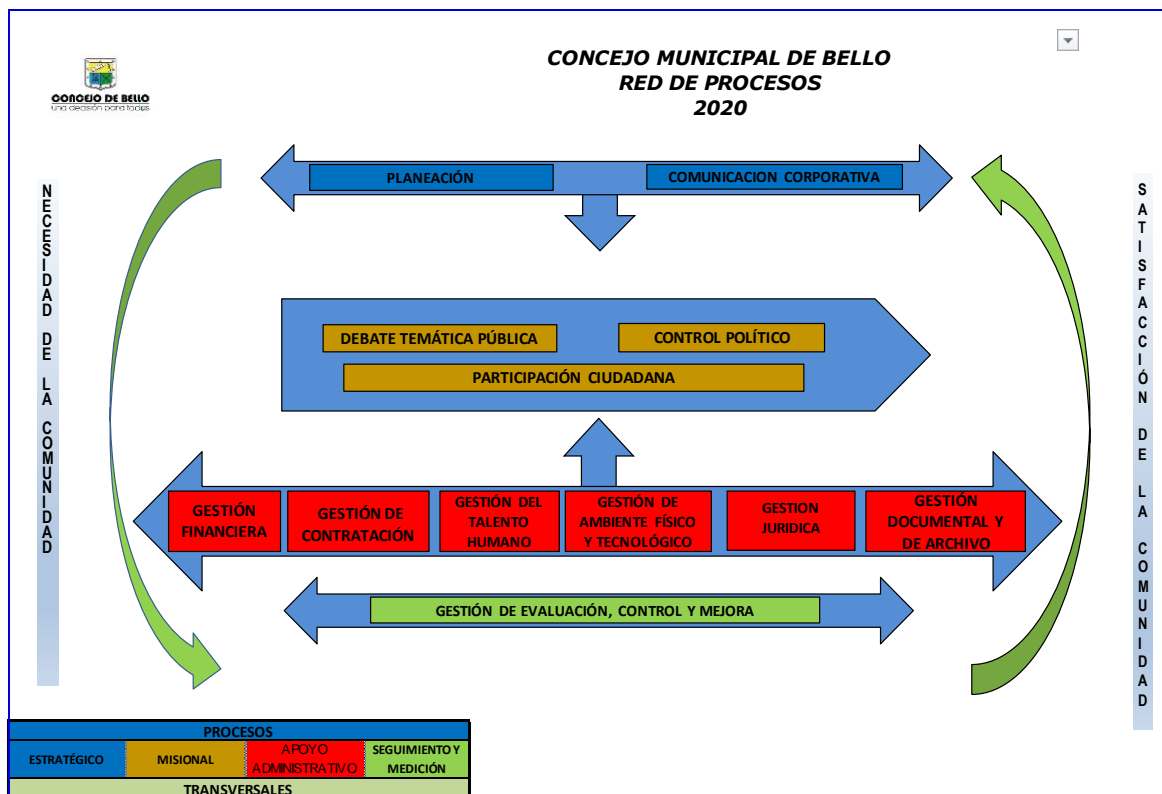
CONCEJO DE BELLO
una decisión para todos

CONCEJO MUNICIPAL DE BELLO
RED DE PROCESOS
2020

NECESIDAD DE LA COMUNIDAD

PLANEACIÓN

COMUNICACION CORPORATIVA

DEBATE TEMÁTICA PÚBLICA

CONTROL POLÍTICO

PARTICIPACIÓN CIUDADANA

GESTIÓN FINANCIERA

GESTIÓN DE CONTRATACIÓN

GESTIÓN DEL TALENTO HUMANO

GESTIÓN DE AMBIENTE FÍSICO Y TECNOLÓGICO

GESTION JURIDICA

GESTIÓN DOCUMENTAL Y DE ARCHIVO

GESTIÓN DE EVALUACIÓN, CONTROL Y MEJORA

SATISFACCIÓN DE LA COMUNIDAD

| PROCESOS | | | |
|---|---|---|---|
| ESTRATÉGICO | MISIONAL | APOYO ADMINISTRATIVO | SEGUIMIENTO Y MEDICIÓN |
| TRANSVERSALES | | | |